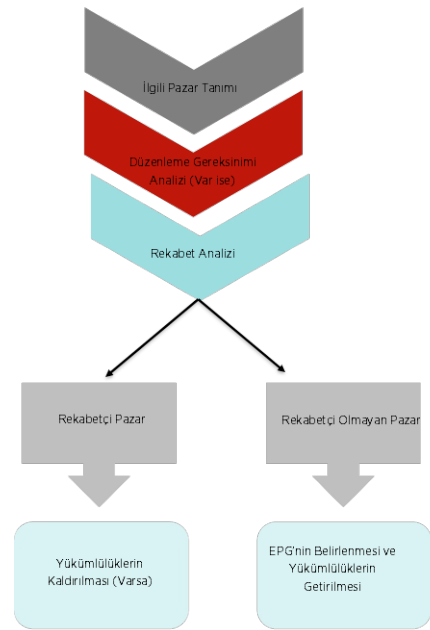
İlgili Pazar Tanımı

Düzenleme Gereksinimi Analizi (Var ise)

Rekabet Analizi

Rekabetçi Pazar

Rekabetçi Olmayan Pazar

Yükümlülüklerin Kaldırılması (Varsa)

EPG'nin Belirlenmesi ve Yükümlülüklerin Getirilmesi